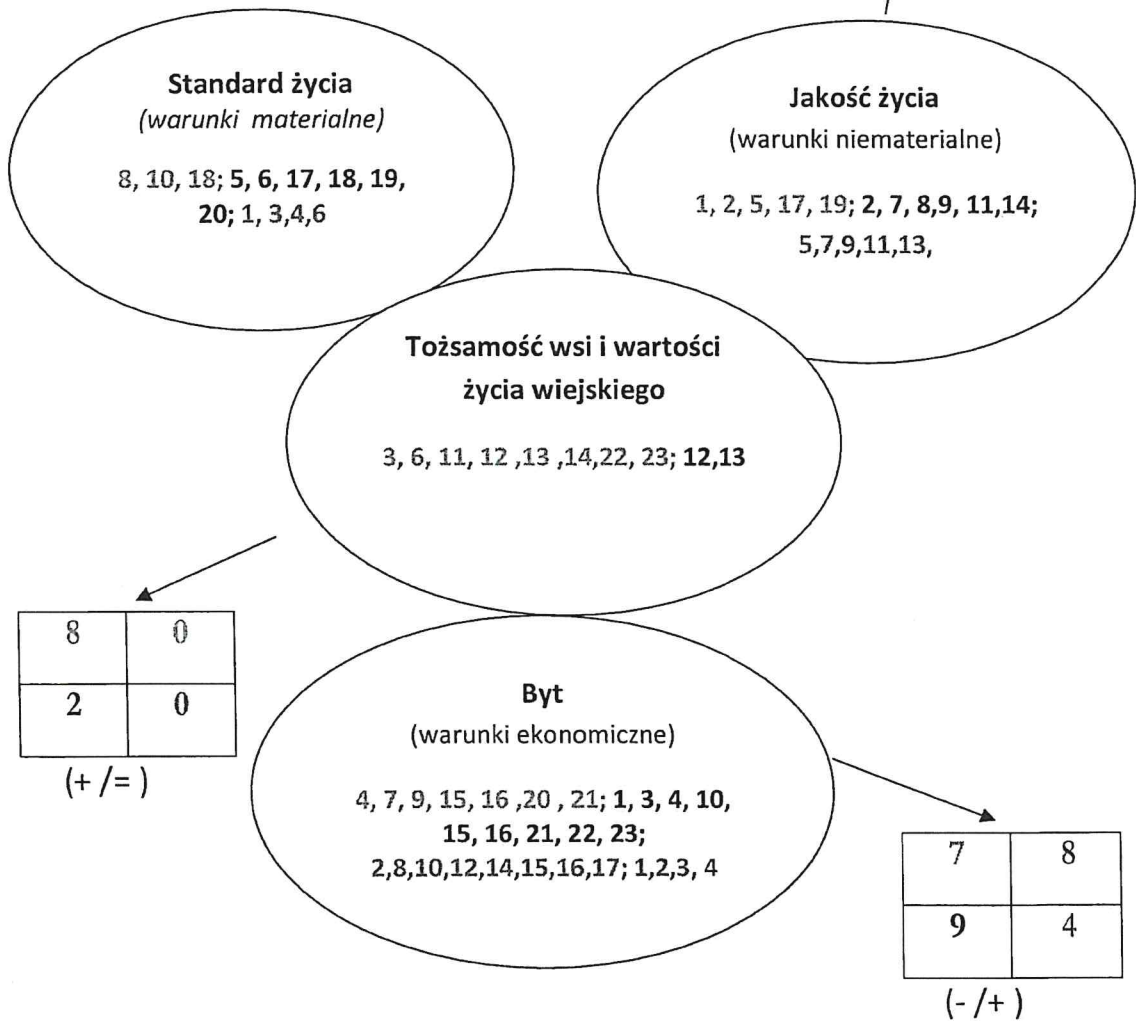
Standard życia
(warunki materialne)

8, 10, 18; 5, 6, 17, 18, 19, 20; 1, 3,4,6

Jakość życia
(warunki niematerialne)

1, 2, 5, 17, 19; 2, 7, 8,9, 11,14; 5,7,9,11,13,

Tożsamość wsi i wartości życia wiejskiego

3, 6, 11, 12 ,13 ,14,22, 23; 12,13

| 8 | 0 |
|---|---|
| 2 | 0 |

(+ /= )

Byt
(warunki ekonomiczne)

4, 7, 9, 15, 16 ,20 , 21; 1, 3, 4, 10, 15, 16, 21, 22, 23; 2,8,10,12,14,15,16,17; 1,2,3, 4

| 7 | 8 |
|---|---|
| 9 | 4 |

(- /+ )